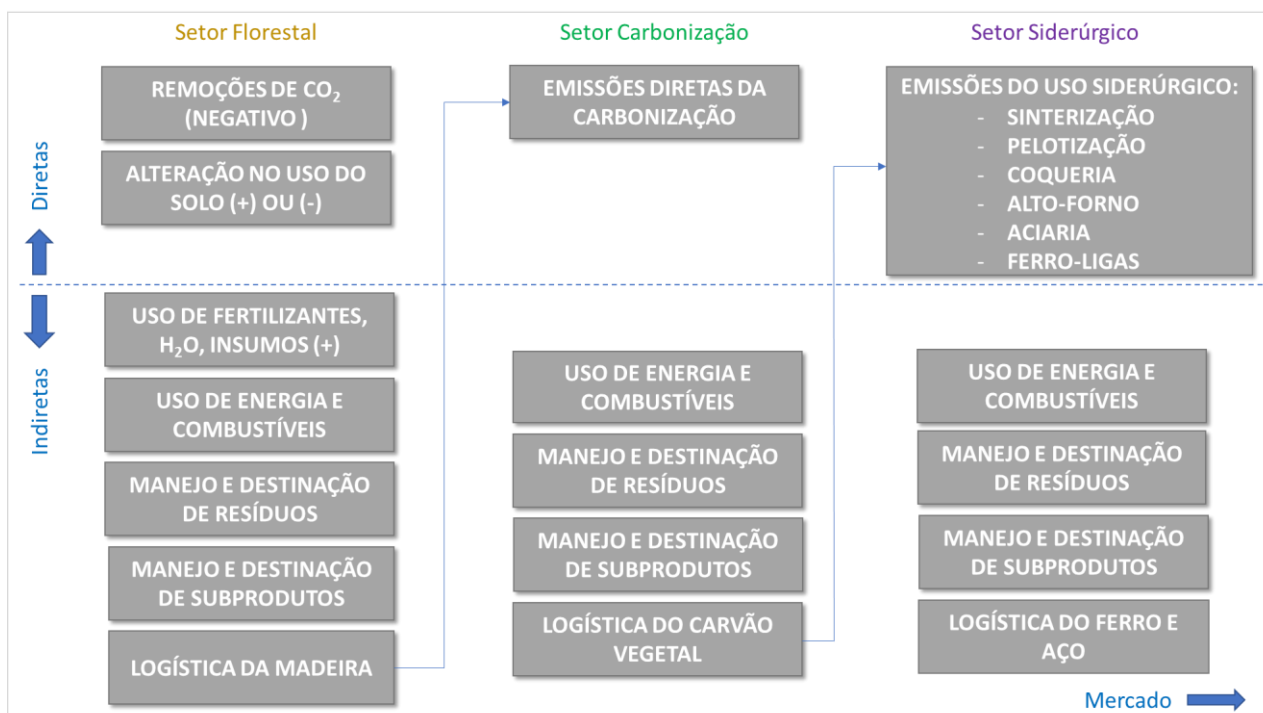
Setor Florestal

Setor Carbonização

Setor Siderúrgico

Diretas

Indiretas

REMOÇÕES DE $CO_2$ (NEGATIVO )

ALTERAÇÃO NO USO DO SOLO (+) OU (-)

USO DE FERTILIZANTES, $H_2O$, INSUMOS (+)

USO DE ENERGIA E COMBUSTÍVEIS

MANEJO E DESTINAÇÃO DE RESÍDUOS

MANEJO E DESTINAÇÃO DE SUBPRODUTOS

LOGÍSTICA DA MADEIRA

EMISSÕES DIRETAS DA CARBONIZAÇÃO

USO DE ENERGIA E COMBUSTÍVEIS

MANEJO E DESTINAÇÃO DE RESÍDUOS

MANEJO E DESTINAÇÃO DE SUBPRODUTOS

LOGÍSTICA DO CARVÃO VEGETAL

EMISSÕES DO USO SIDERÚRGICO:
- SINTERIZAÇÃO
- PELOTIZAÇÃO
- COQUERIA
- ALTO-FORNO
- ACIARIA
- FERRO-LIGAS

USO DE ENERGIA E COMBUSTÍVEIS

MANEJO E DESTINAÇÃO DE RESÍDUOS

MANEJO E DESTINAÇÃO DE SUBPRODUTOS

LOGÍSTICA DO FERRO E AÇO

Mercado